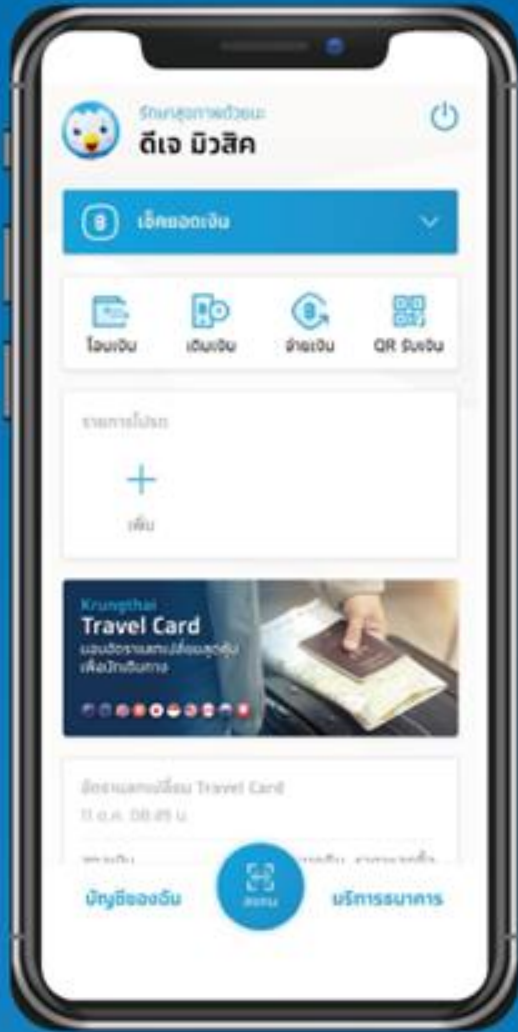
รักษาสุขภาพด้วยนะ
ดีเจ มิวสิค

เช็คยอดเงิน

โอนเงิน
เติมเงิน
จ่ายเงิน
QR รับเงิน

รายการโปรด

เพิ่ม

Krungthai
Travel Card
แลกอัตราแลกเปลี่ยนสุดคุ้ม เพื่อนักเดินทาง

อัตราแลกเปลี่ยน Travel Card
11 ต.ค. 08.49 น.

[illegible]

บัญชีของฉัน
สแกน
บริการธนาคาร